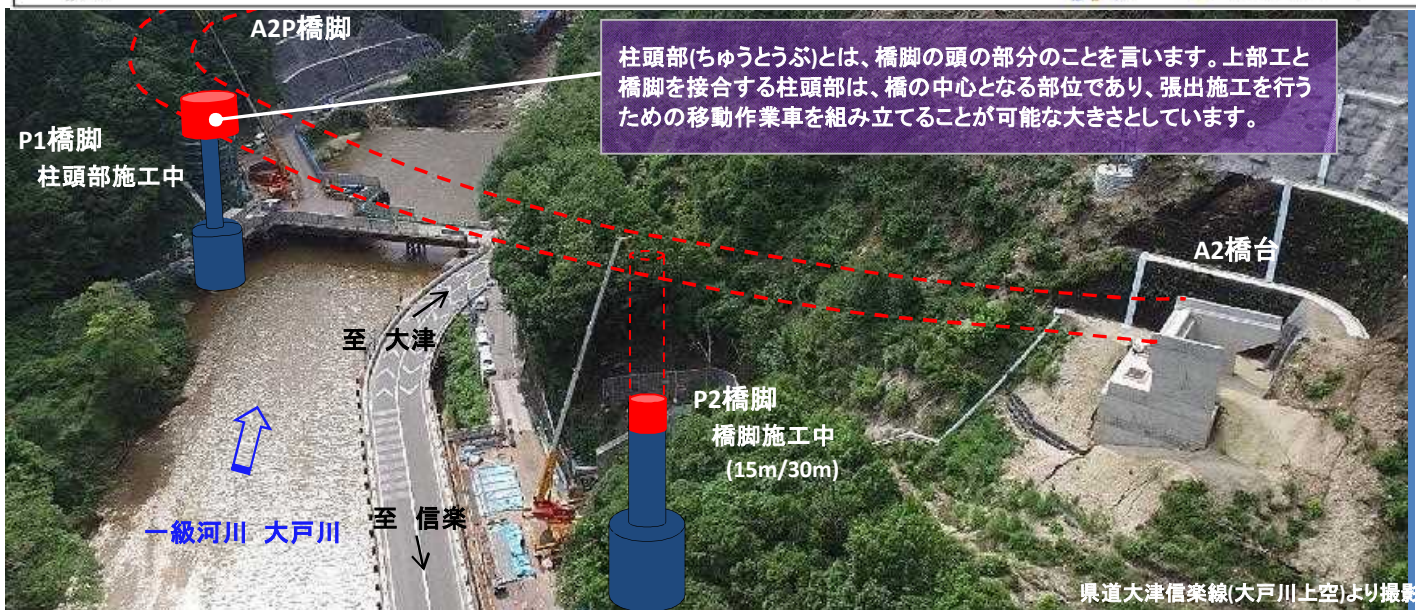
A2P橋脚

柱頭部(ちゅうとうぶ)とは、橋脚の頭の部分のことを言います。上部工と橋脚を接合する柱頭部は、橋の中心となる部位であり、張出施工を行うための移動作業車を組み立てることが可能な大きさとしています。

P1橋脚
柱頭部施工中

A2橋台

至 大津

P2橋脚
橋脚施工中
(15m/30m)

一級河川 大戸川

至 信楽

県道大津信楽線(大戸川上空)より撮影